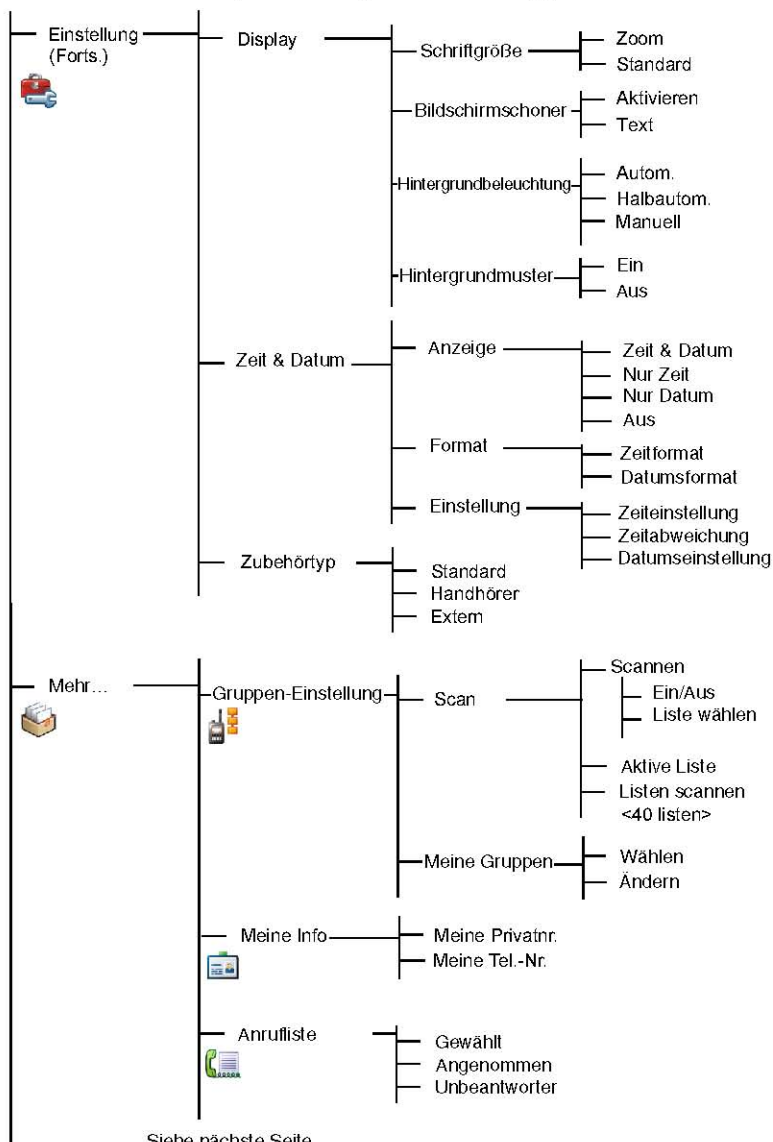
Einstellung (Forts.)

Display

Schriftgröße

Zoom

Standard

Bildschirmschoner

Aktivieren

Text

Hintergrundbeleuchtung

Autom.

Halbautom.

Manuell

Hintergrundmuster

Ein

Aus

Zeit & Datum

Anzeige

Zeit & Datum

Nur Zeit

Nur Datum

Aus

Format

Zeitformat

Datumsformat

Einstellung

Zeiteinstellung

Zeitabweichung

Datumseinstellung

Zubehörtyp

Standard

Handhörer

Extern

Mehr...

Gruppen-Einstellung

Scan

Scannen

Ein/Aus

Liste wählen

Aktive Liste

Listen scannen <40 listen>

Meine Gruppen

Wählen

Ändern

Meine Info

Meine Privatnr.

Meine Tel.-Nr.

Anrufliste

Gewählt

Angenommen

Unbeantworter

Siehe nächste Seite